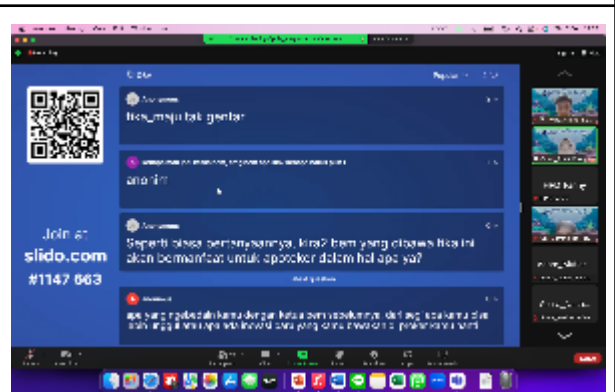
fiks_maju tak gentar

anonim

Join at
slido.com
#1147 663

Seperti biasa pertanyaannya, kira2 item yang dibawa fika ini akan bermanfaat untuk apoteker dalam hal apa ya?

apa yang membedakan kamu dengan fatwa dari sebelumnya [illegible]